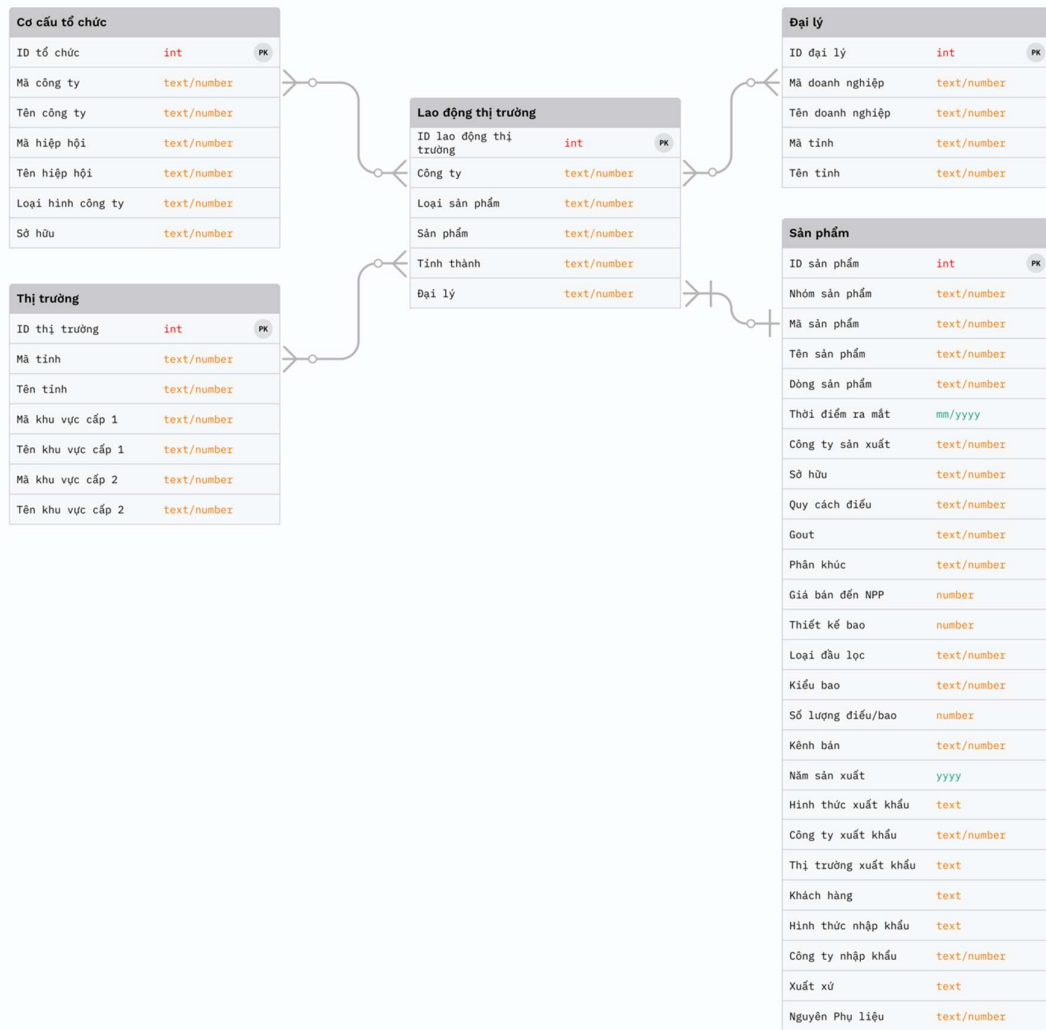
Cơ cấu tổ chức

| | | |
|---|---|---|
| ID tổ chức | int | PK |
| Mã công ty | text/number | |
| Tên công ty | text/number | |
| Mã hiệp hội | text/number | |
| Tên hiệp hội | text/number | |
| Loại hình công ty | text/number | |
| Sở hữu | text/number | |

Thị trường

| | | |
|---|---|---|
| ID thị trường | int | PK |
| Mã tỉnh | text/number | |
| Tên tỉnh | text/number | |
| Mã khu vực cấp 1 | text/number | |
| Tên khu vực cấp 1 | text/number | |
| Mã khu vực cấp 2 | text/number | |
| Tên khu vực cấp 2 | text/number | |

Lao động thị trường

| | | |
|---|---|---|
| ID lao động thị trường | int | PK |
| Công ty | text/number | |
| Loại sản phẩm | text/number | |
| Sản phẩm | text/number | |
| Tỉnh thành | text/number | |
| Đại lý | text/number | |

Đại lý

| | | |
|---|---|---|
| ID đại lý | int | PK |
| Mã doanh nghiệp | text/number | |
| Tên doanh nghiệp | text/number | |
| Mã tỉnh | text/number | |
| Tên tỉnh | text/number | |

Sản phẩm

| | | |
|---|---|---|
| ID sản phẩm | int | PK |
| Nhóm sản phẩm | text/number | |
| Mã sản phẩm | text/number | |
| Tên sản phẩm | text/number | |
| Dòng sản phẩm | text/number | |
| Thời điểm ra mắt | mm/yyyy | |
| Công ty sản xuất | text/number | |
| Sở hữu | text/number | |
| Quy cách điếu | text/number | |
| Gout | text/number | |
| Phân khúc | text/number | |
| Giá bán đến NPP | number | |
| Thiết kế bao | number | |
| Loại đầu lọc | text/number | |
| Kiểu bao | text/number | |
| Số lượng điếu/bao | number | |
| Kênh bán | text/number | |
| Năm sản xuất | yyyy | |
| Hình thức xuất khẩu | text | |
| Công ty xuất khẩu | text/number | |
| Thị trường xuất khẩu | text | |
| Khách hàng | text | |
| Hình thức nhập khẩu | text | |
| Công ty nhập khẩu | text/number | |
| Xuất xứ | text | |
| Nguyên Phụ liệu | text/number | |